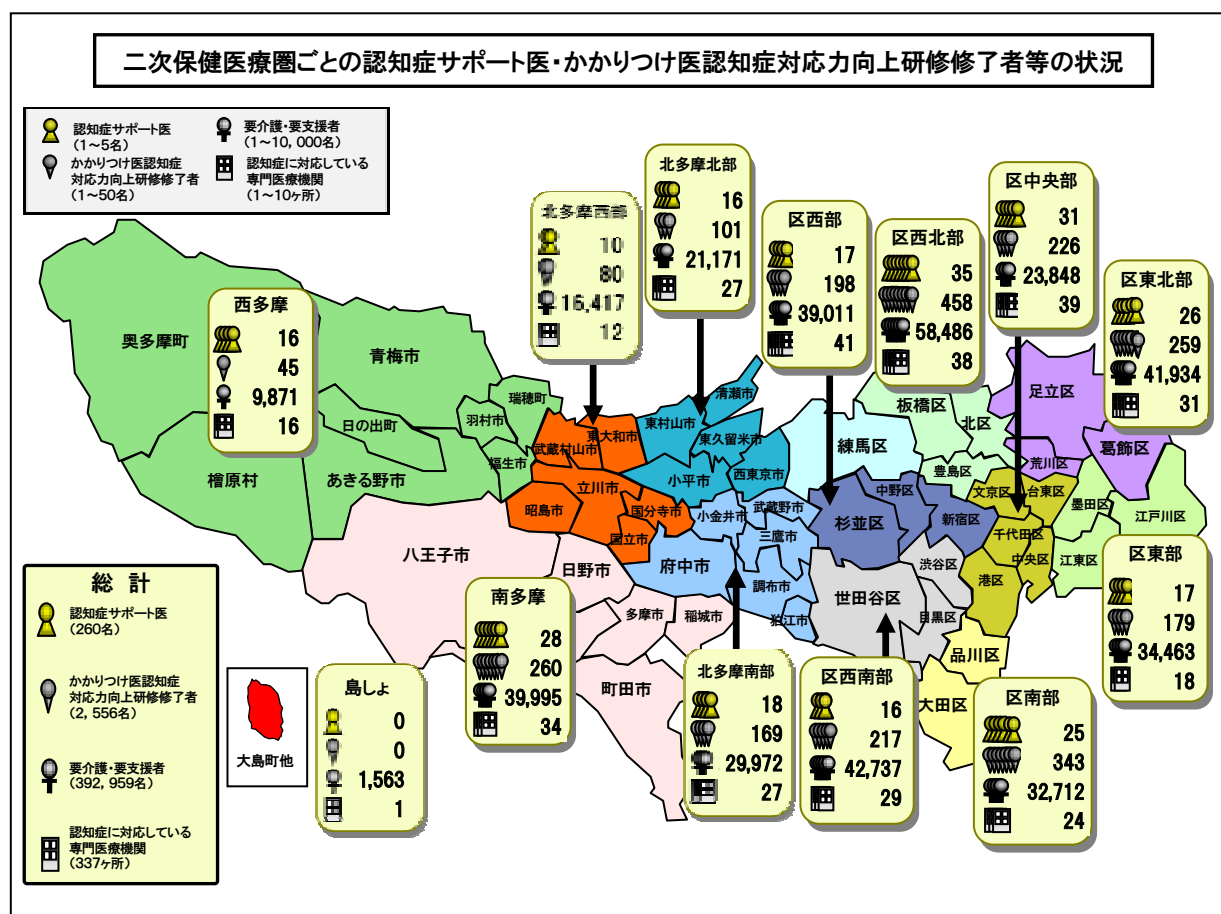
二次保健医療圏ごとの認知症サポート医・かかりつけ医認知症対応力向上研修修了者等の状況

認知症サポート医（1～5名）
かかりつけ医認知症対応力向上研修修了者（1～50名）
要介護・要支援者（1～10，000名）
認知症に対応している専門医療機関（1～10ヶ所）

北多摩西部
10
80
16,417
12

北多摩北部
16
101
21,171
27

区西部
17
198
39,011
41

区西北部
35
458
58,486
38

区中央部
31
226
23,848
39

区東北部
26
259
41,934
31

西多摩
16
45
9,871
16

奥多摩町
青梅市
日の出町
檜原村
あきる野市
瑞穂町
羽村市
福生市
武蔵村山市
東大和市
東村山市
清瀬市
東久留米市
立川市
小平市
西東京市
昭島市
国分寺市
国立市
小金井市
武蔵野市
練馬区
板橋区
北区
足立区
葛飾区
荒川区
豊島区
中野区
杉並区
新宿区
文京区
台東区
墨田区
江戸川区
千代田区
中央区
江東区
渋谷区
港区
三鷹市
調布市
狛江市
世田谷区
目黒区
品川区
大田区
八王子市
日野市
府中市
多摩市
稲城市
町田市

総計
認知症サポート医（260名）
かかりつけ医認知症対応力向上研修修了者（2，556名）
要介護・要支援者（392，959名）
認知症に対応している専門医療機関（337ヶ所）

大島町他

島しょ
0
0
1,563
1

南多摩
28
260
39,995
34

北多摩南部
18
169
29,972
27

区西南部
16
217
42,737
29

区南部
25
343
32,712
24

区東部
17
179
34,463
18